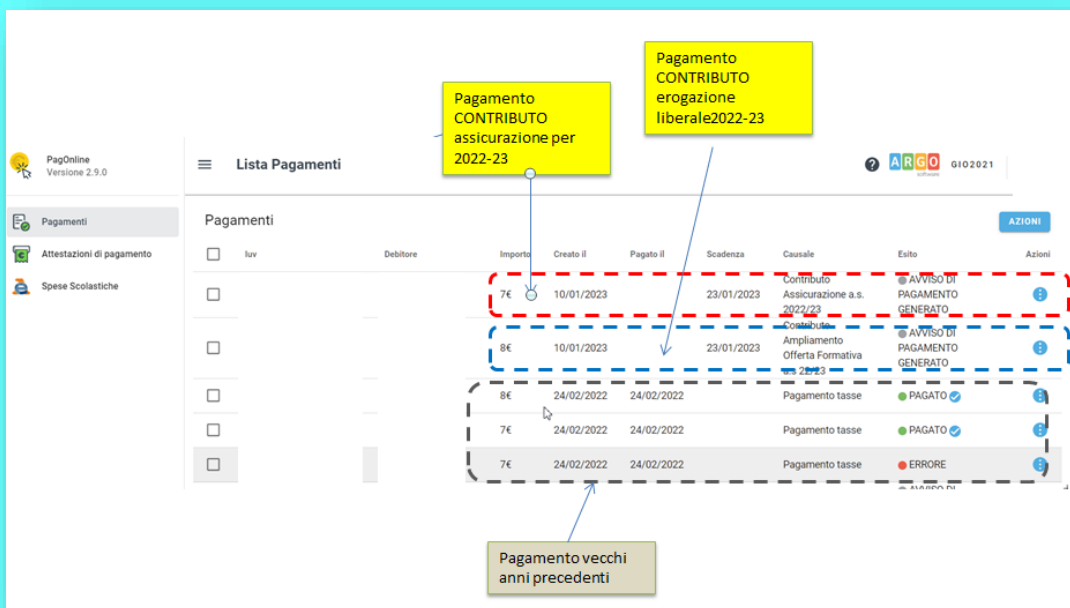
Pagamento CONTRIBUTO assicurazione per 2022-23

Pagamento CONTRIBUTO erogazione liberale2022-23

PagOnline
Versione 2.9.0

Pagamenti
Attestazioni di pagamento
Spese Scolastiche

Lista Pagamenti

ARGO software GIO2021

Pagamenti

AZIONI

| | Iuv | Debitore | Importo | Creato il | Pagato il | Scadenza | Causale | Esito | Azioni |
|---|---|---|---|---|---|---|---|---|---|
| | | | 7€ | 10/01/2023 | | 23/01/2023 | Contributo Assicurazione a.s. 2022/23 | AVVISO DI PAGAMENTO GENERATO | |
| | | | 8€ | 10/01/2023 | | 23/01/2023 | Contributo Ampliamento Offerta Formativa a.s 22/23 | AVVISO DI PAGAMENTO GENERATO | |
| | | | 8€ | 24/02/2022 | 24/02/2022 | | Pagamento tasse | PAGATO | |
| | | | 7€ | 24/02/2022 | 24/02/2022 | | Pagamento tasse | PAGATO | |
| | | | 7€ | 24/02/2022 | 24/02/2022 | | Pagamento tasse | ERRORE | |

AVVISO DI

Pagamento vecchi anni precedenti